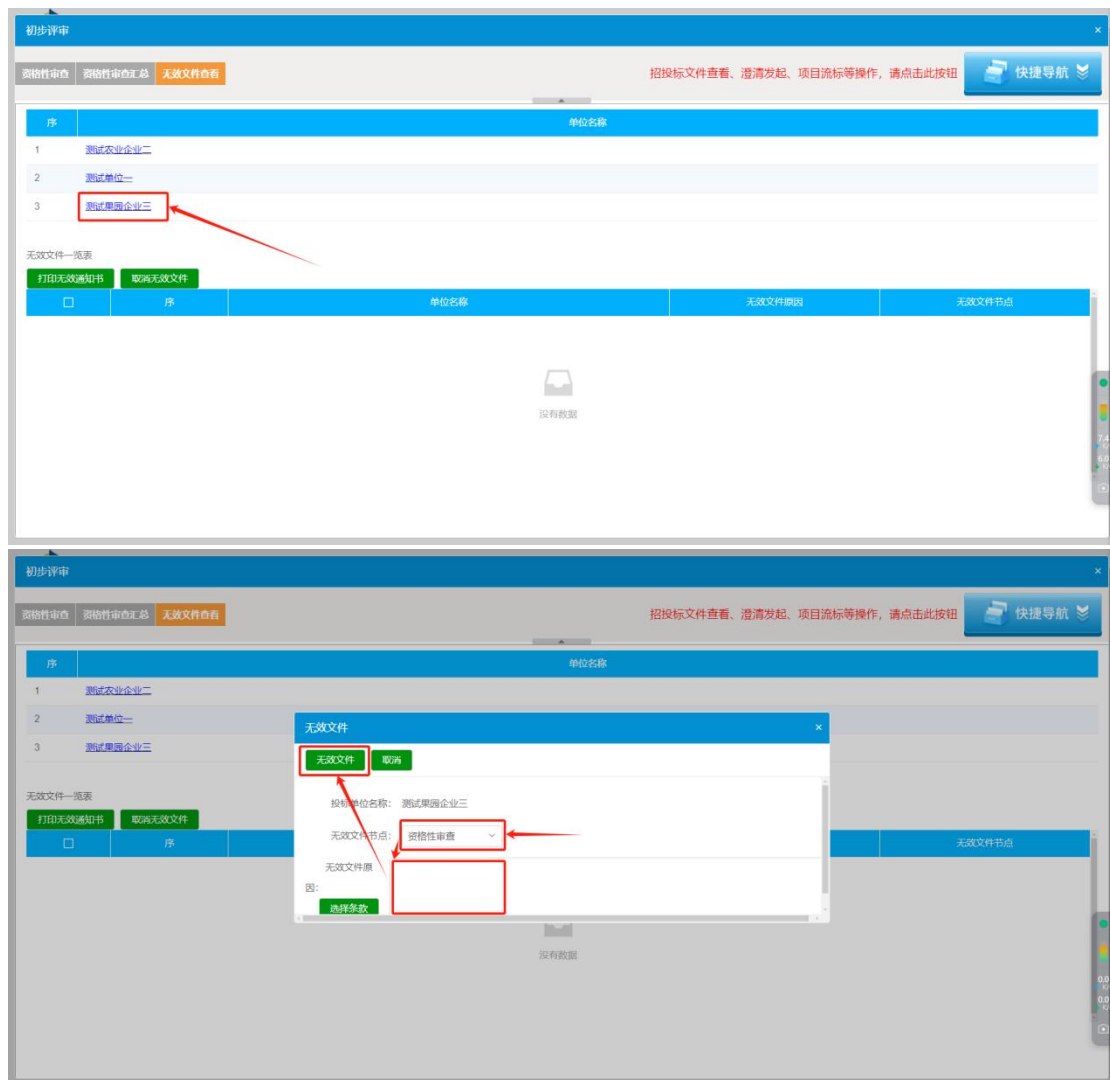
初步评审

资格性审查　资格性审查汇总　无效文件查看

招投标文件查看、澄清发起、项目流标等操作，请点击此按钮

快捷导航

| 序 | 单位名称 |
|---|---|
| 1 | 测试农业企业二 |
| 2 | 测试单位一 |
| 3 | 测试果园企业三 |

无效文件一览表

打印无效通知书　取消无效文件

| ☐ | 序 | 单位名称 | 无效文件原因 | 无效文件节点 |
|---|---|---|---|---|

没有数据

初步评审

资格性审查　资格性审查汇总　无效文件查看

招投标文件查看、澄清发起、项目流标等操作，请点击此按钮

快捷导航

| 序 | 单位名称 |
|---|---|
| 1 | 测试农业企业二 |
| 2 | 测试单位一 |
| 3 | 测试果园企业三 |

无效文件一览表

打印无效通知书　取消无效文件

| ☐ | 序 | 无效文件节点 |
|---|---|---|

无效文件

无效文件　取消

投标单位名称：测试果园企业三

无效文件节点：资格性审查

无效文件原因：

选择条款

没有数据